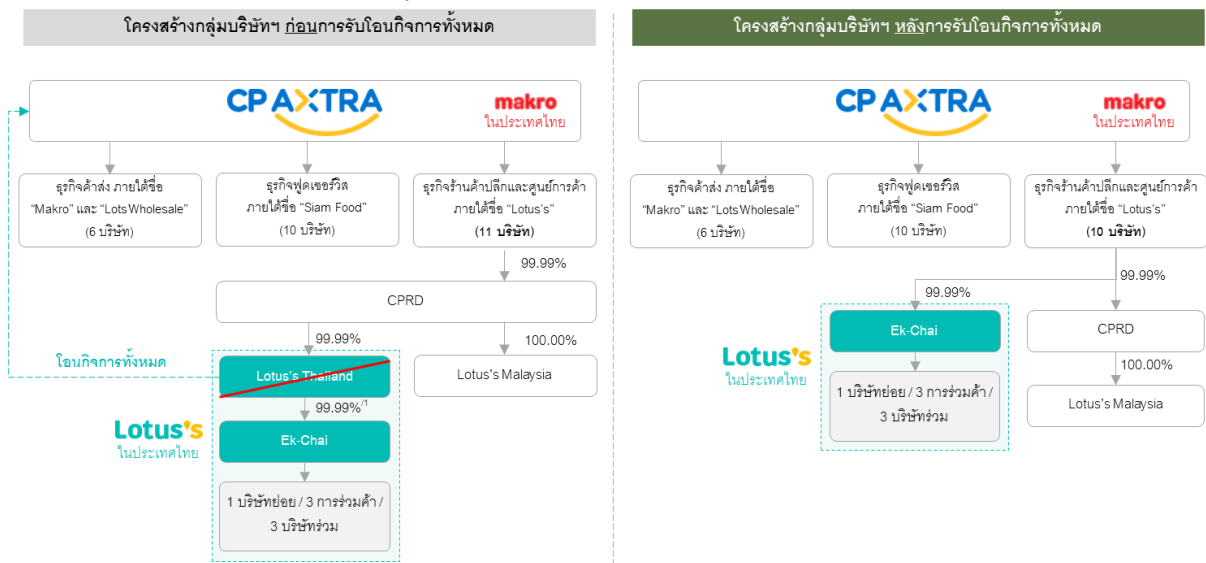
โครงสร้างกลุ่มบริษัทฯ ก่อนการรับโอนกิจการทั้งหมด

CP AXTRA

makro
ในประเทศไทย

ธุรกิจค้าส่ง ภายใต้ชื่อ "Makro" และ "Lots Wholesale" (6 บริษัท)

ธุรกิจฟู้ดเซอร์วิส ภายใต้ชื่อ "Siam Food" (10 บริษัท)

ธุรกิจร้านค้าปลีกและศูนย์การค้า ภายใต้ชื่อ "Lotus's" (11 บริษัท)

99.99%

CPRD

99.99%

100.00%

โอนกิจการทั้งหมด

Lotus's Thailand

Lotus's Malaysia

99.99%$^{/1}$

Lotus's
ในประเทศไทย

Ek-Chai

1 บริษัทย่อย / 3 การร่วมค้า / 3 บริษัทร่วม

โครงสร้างกลุ่มบริษัทฯ หลังการรับโอนกิจการทั้งหมด

CP AXTRA

makro
ในประเทศไทย

ธุรกิจค้าส่ง ภายใต้ชื่อ "Makro" และ "Lots Wholesale" (6 บริษัท)

ธุรกิจฟู้ดเซอร์วิส ภายใต้ชื่อ "Siam Food" (10 บริษัท)

ธุรกิจร้านค้าปลีกและศูนย์การค้า ภายใต้ชื่อ "Lotus's" (10 บริษัท)

99.99%

99.99%

Lotus's
ในประเทศไทย

Ek-Chai

CPRD

100.00%

1 บริษัทย่อย / 3 การร่วมค้า / 3 บริษัทร่วม

Lotus's Malaysia